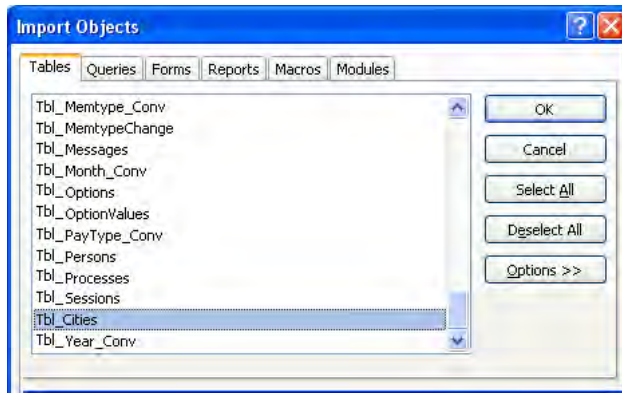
Import Objects

Tables | Queries | Forms | Reports | Macros | Modules

Tbl_Memtype_Conv
Tbl_MemtypeChange
Tbl_Messages
Tbl_Month_Conv
Tbl_Options
Tbl_OptionValues
Tbl_PayType_Conv
Tbl_Persons
Tbl_Processes
Tbl_Sessions
Tbl_Cities
Tbl_Year_Conv

OK
Cancel
Select All
Deselect All
Options >>